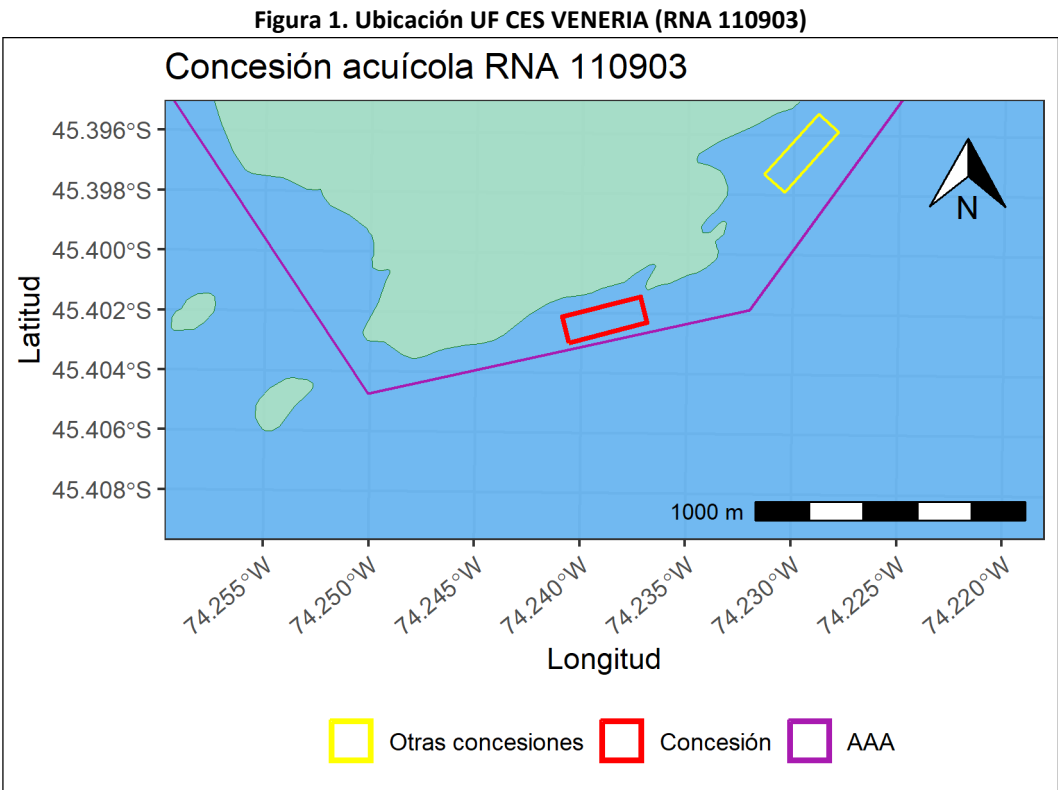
Figura 1. Ubicación UF CES VENERIA (RNA 110903)

Concesión acuícola RNA 110903

Latitud

45.396°S
45.398°S
45.400°S
45.402°S
45.404°S
45.406°S
45.408°S

N

1000 m

74.255°W
74.250°W
74.245°W
74.240°W
74.235°W
74.230°W
74.225°W
74.220°W

Longitud

Otras concesiones
Concesión
AAA